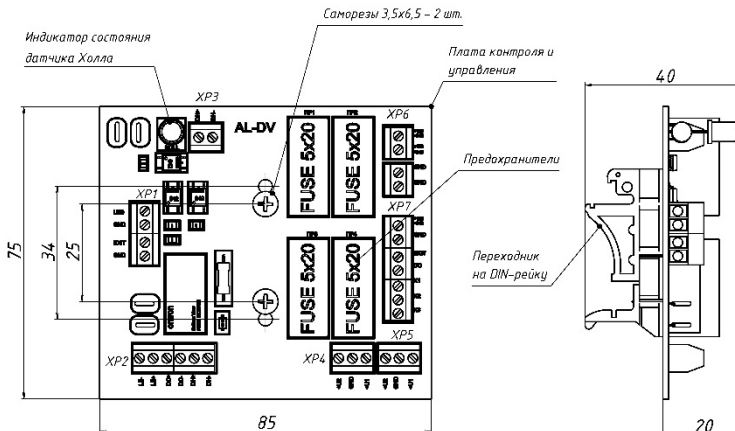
Саморезы 3,5х6,5 – 2 шт.

Индикатор состояния датчика Холла

Плата контроля и управления

40

XP3

AL-DV

XP6

FUSE 5x20

FUSE 5x20

Предохранители

XP1

XP7

75

34

25

FUSE 5x20

FUSE 5x20

Переходник на DIN-рейку

XP5

XP2

XP4

85

20